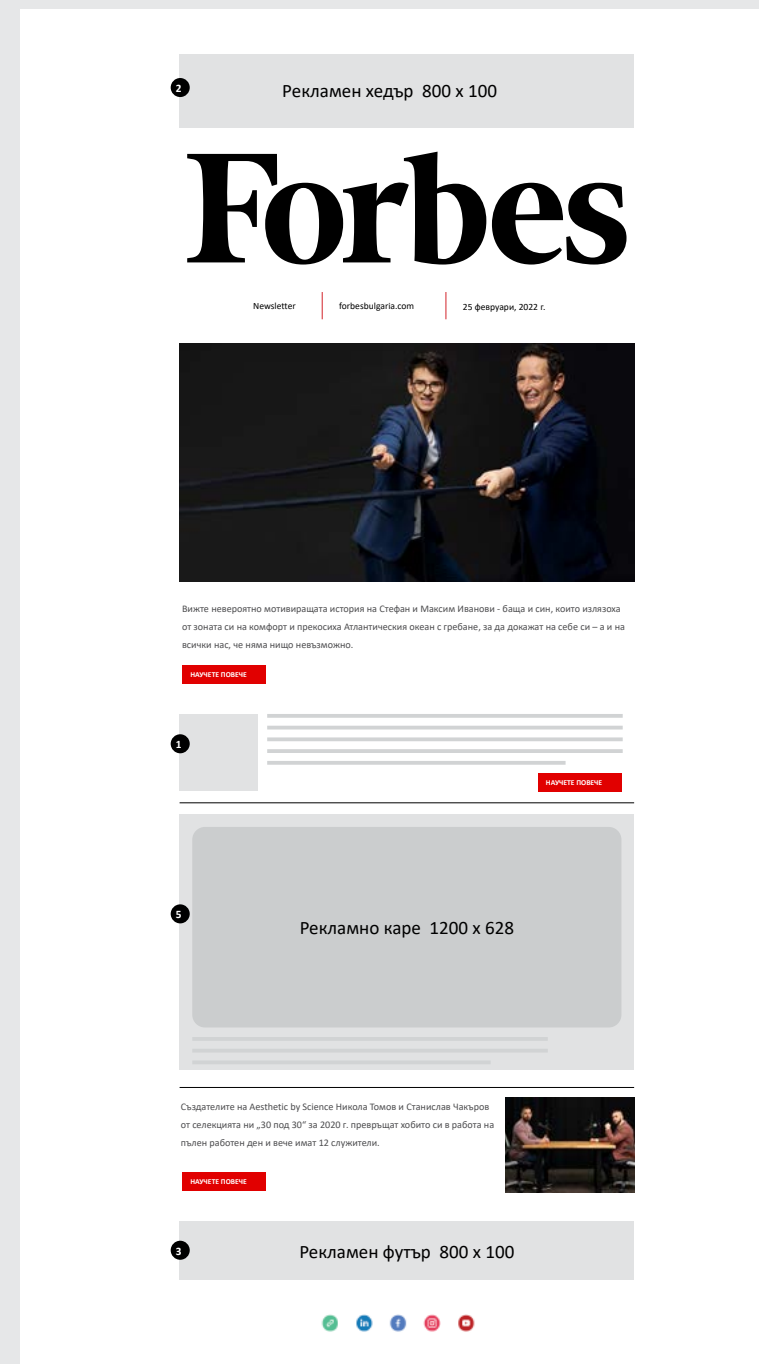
2

Рекламен хедър 800 x 100

Forbes

Newsletter | forbesbulgaria.com | 25 февруари, 2022 г.

Вижте невероятно мотивиращата история на Стефан и Максим Иванови - баща и син, които излязоха от зоната си на комфорт и прекосиха Атлантическия океан с гребане, за да докажат на себе си – а и на всички нас, че няма нищо невъзможно.

НАУЧЕТЕ ПОВЕЧЕ

1

НАУЧЕТЕ ПОВЕЧЕ

5

Рекламно каре 1200 x 628

Създателите на Aesthetic by Science Никола Томов и Станислав Чакъров от селекцията ни „30 под 30" за 2020 г. превръщат хобито си в работа на пълен работен ден и вече имат 12 служители.

НАУЧЕТЕ ПОВЕЧЕ

3

Рекламен футър 800 x 100